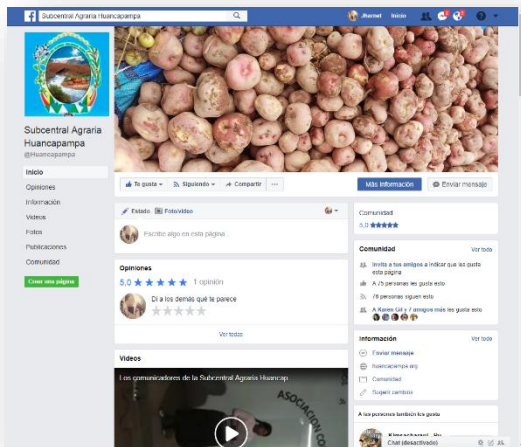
Subcentral Agraria Huancapampa
Jhemel Inicio

Subcentral Agraria Huancapampa
@Huancapampa

Inicio
Opiniones
Información
Videos
Fotos
Publicaciones
Comunidad

Crear una página

Te gusta ▾
Siguiendo ▾
Compartir
···
Más información
Enviar mensaje

Estado
Foto/video
Escribe algo en esta página...

Opiniones
5,0 ★★★★★ 1 opinión
Di a los demás qué te parece
Ver todas

Videos
Los comunicadores de la Subcentral Agraria Huancap...

Comunidad
5,0 ★★★★★

Comunidad
Ver todo
Invita a tus amigos a indicar que les gusta esta página
A 75 personas les gusta esto
76 personas siguen esto
A Karen Gil y 7 amigos más les gusta esto

Información
Ver todo
Enviar mensaje
huancapampa.org
Comunidad
Sugerir cambios

A las personas también les gusta

Chat (desactivado)